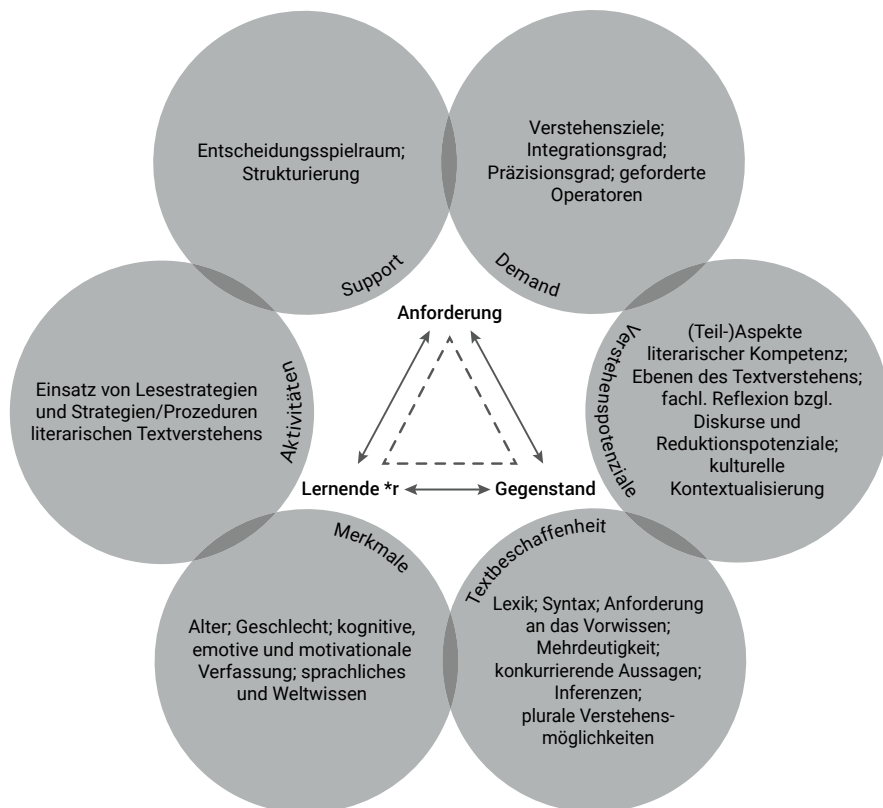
Entscheidungsspielraum; Strukturierung

Support

Verstehensziele; Integrationsgrad; Präzisionsgrad; geforderte Operatoren

Demand

Anforderung

Aktivitäten

Einsatz von Lesestrategien und Strategien/Prozeduren literarischen Textverstehens

Verstehenspotenziale

(Teil-)Aspekte literarischer Kompetenz; Ebenen des Textverstehens; fachl. Reflexion bzgl. Diskurse und Reduktionspotenziale; kulturelle Kontextualisierung

Lernende *r

Gegenstand

Merkmale

Alter; Geschlecht; kognitive, emotive und motivationale Verfassung; sprachliches und Weltwissen

Textbeschaffenheit

Lexik; Syntax; Anforderung an das Vorwissen; Mehrdeutigkeit; konkurrierende Aussagen; Inferenzen; plurale Verstehensmöglichkeiten